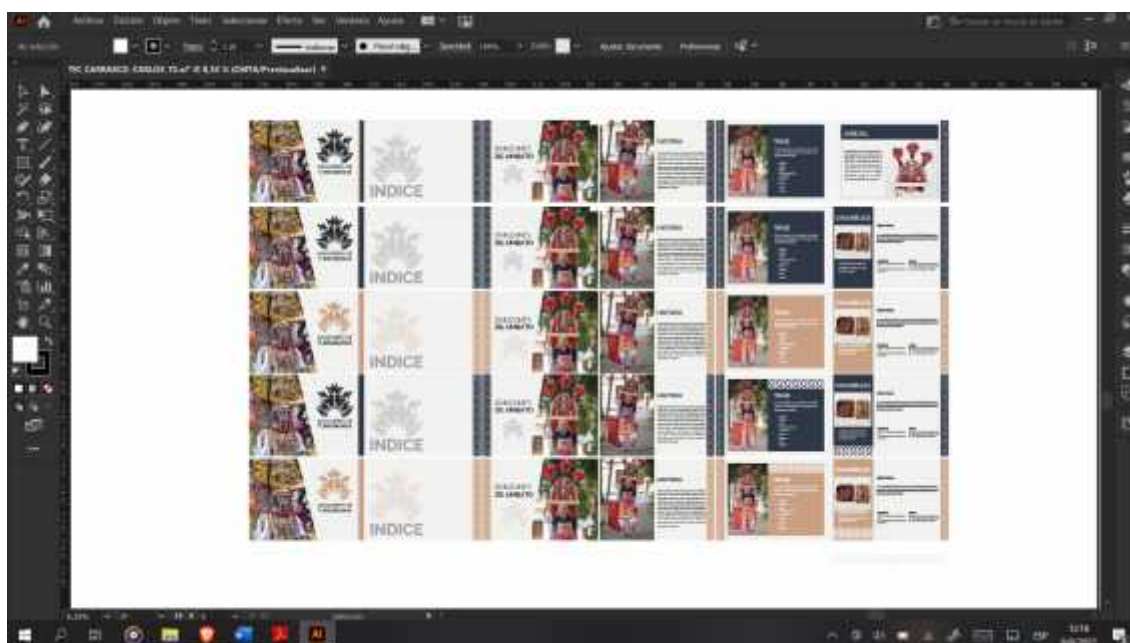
Archivo Edición Objeto Texto Seleccionar Efecto Ver Ventana Ayuda

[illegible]

INDICE

INDICE

INDICE

INDICE

INDICE

DIABLADA DE AMBATO

DIABLADA DE AMBATO

DIABLADA DE AMBATO

DIABLADA DE AMBATO

DIABLADA DE AMBATO

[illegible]